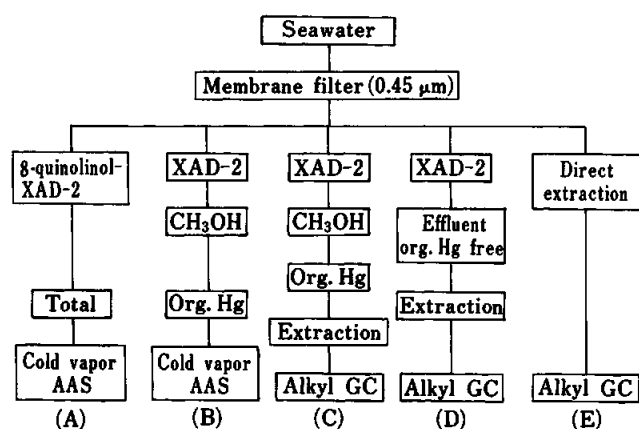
Seawater

Membrane filter (0.45 $\mu$m)

8-quinolinol-XAD-2

Total

Cold vapor AAS

(A)

XAD-2

$CH_3OH$

Org. Hg

Cold vapor AAS

(B)

XAD-2

$CH_3OH$

Org. Hg

Extraction

Alkyl GC

(C)

XAD-2

Effluent org. Hg free

Extraction

Alkyl GC

(D)

Direct extraction

Alkyl GC

(E)